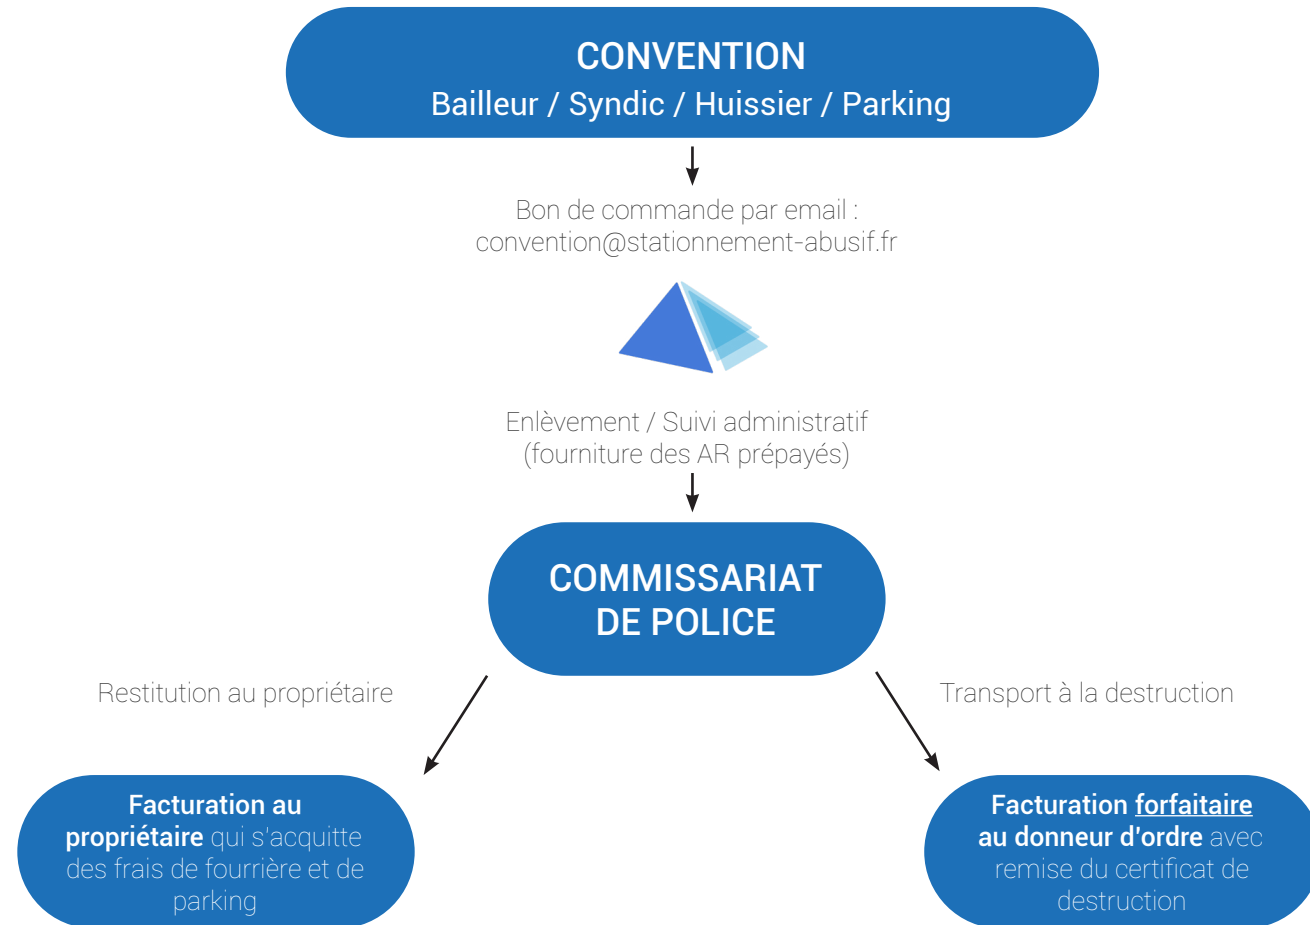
CONVENTION
Bailleur / Syndic / Huissier / Parking

Bon de commande par email :
convention@stationnement-abusif.fr

Enlèvement / Suivi administratif
(fourniture des AR prépayés)

COMMISSARIAT
DE POLICE

Restitution au propriétaire

Transport à la destruction

Facturation au propriétaire qui s'acquitte des frais de fourrière et de parking

Facturation forfaitaire au donneur d'ordre avec remise du certificat de destruction